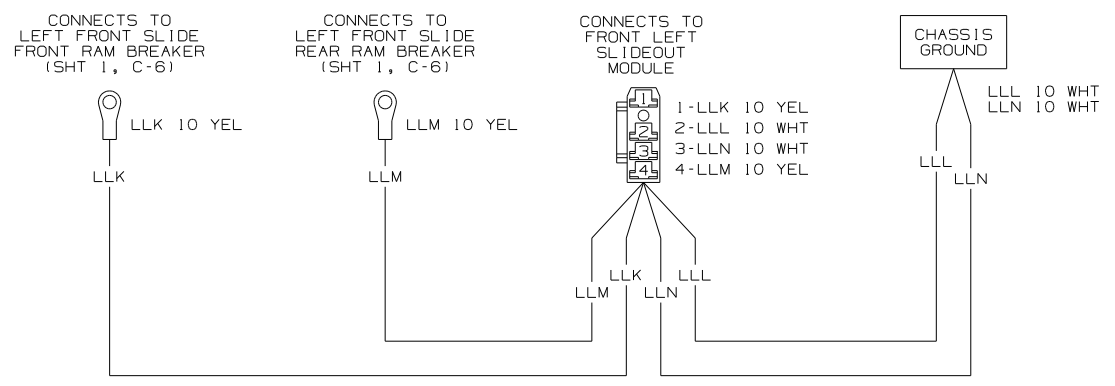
CONNECTS TO
LEFT FRONT SLIDE
FRONT RAM BREAKER
(SHT 1, C-6)

CONNECTS TO
LEFT FRONT SLIDE
REAR RAM BREAKER
(SHT 1, C-6)

CONNECTS TO
FRONT LEFT
SLIDEOUT
MODULE

CHASSIS
GROUND

LLL 10 WHT
LLN 10 WHT

LLK 10 YEL

LLM 10 YEL

1
2
3
4

1-LLK 10 YEL
2-LLL 10 WHT
3-LLN 10 WHT
4-LLM 10 YEL

LLK

LLM

LLL

LLN

LLK
LLM
LLN
LLL